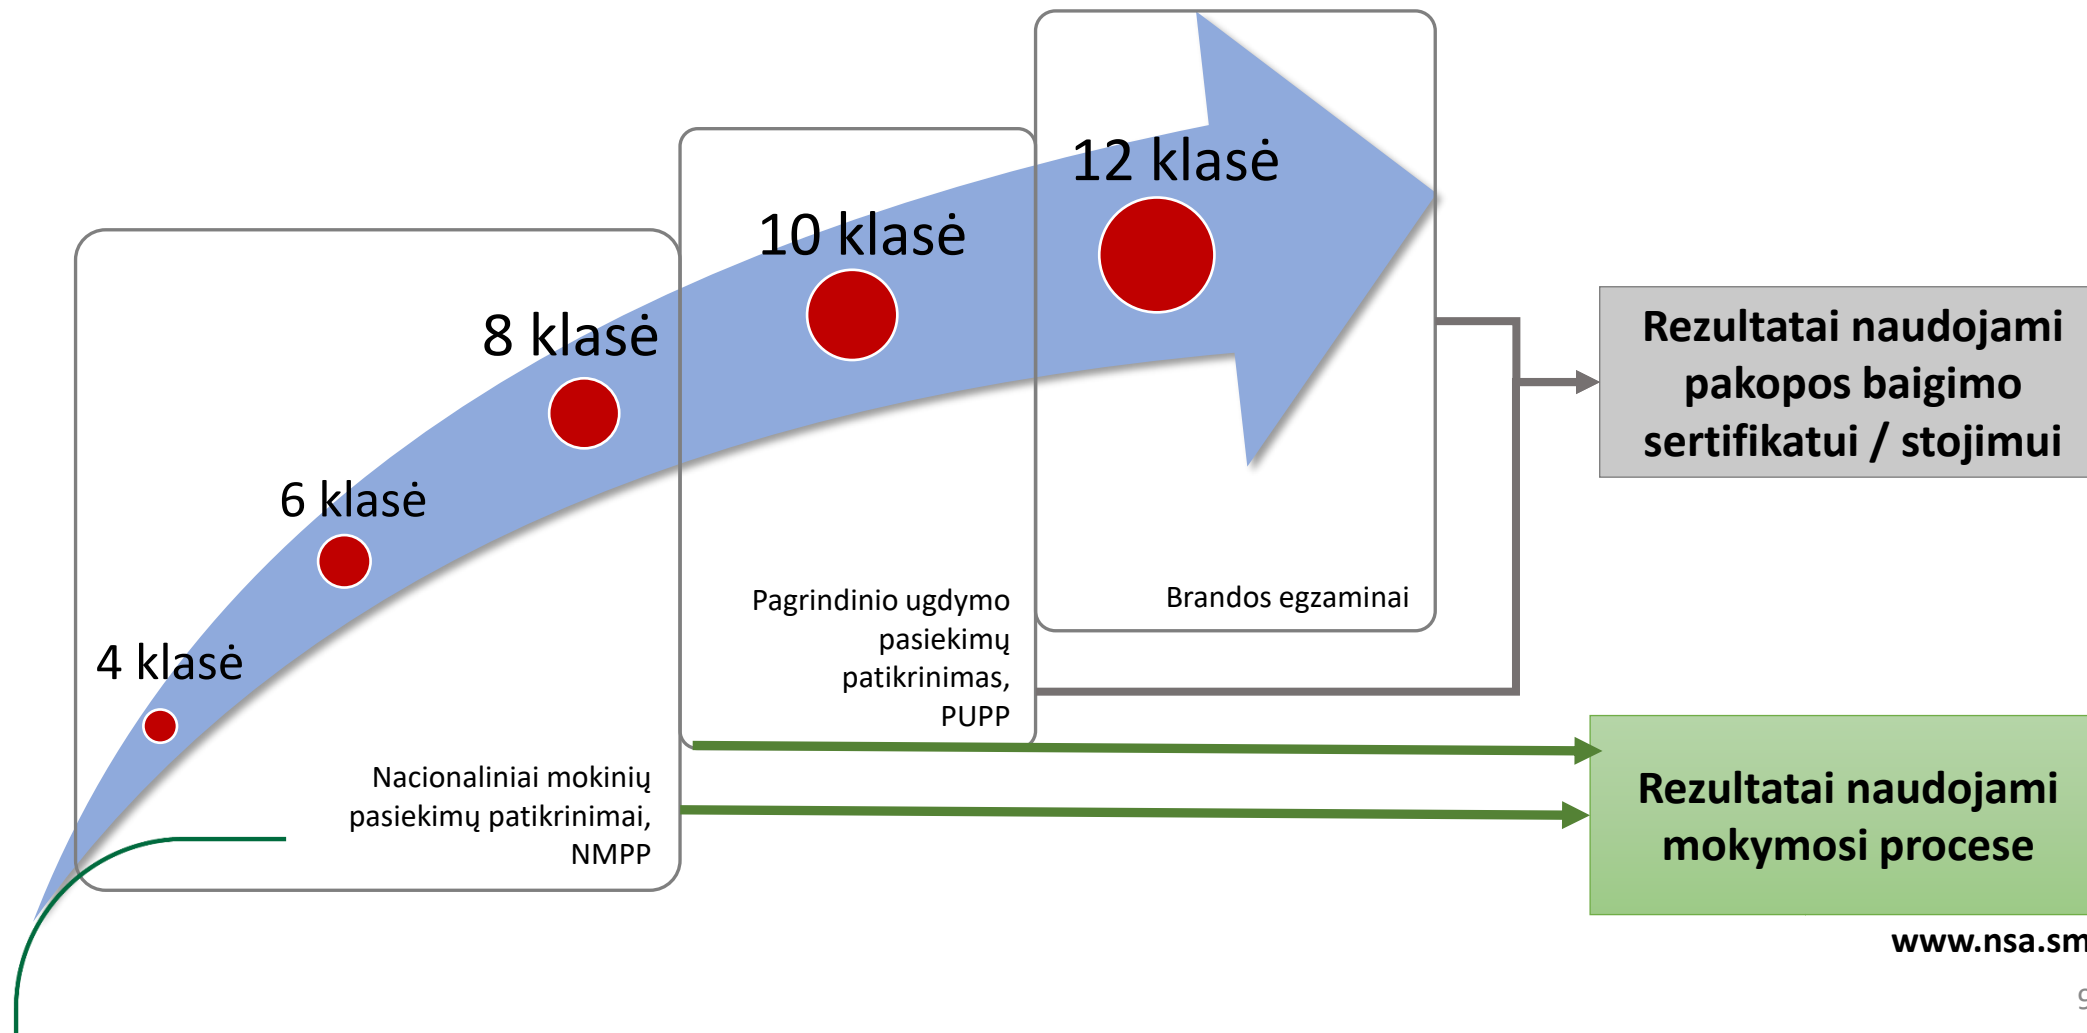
12 klasė

10 klasė

8 klasė

6 klasė

4 klasė

Nacionaliniai mokinių pasiekimų patikrinimai, NMPP

Pagrindinio ugdymo pasiekimų patikrinimas, PUPP

Brandos egzaminai

Rezultatai naudojami pakopos baigimo sertifikatui / stojimui

Rezultatai naudojami mokymosi procese

www.nsa.sm

9